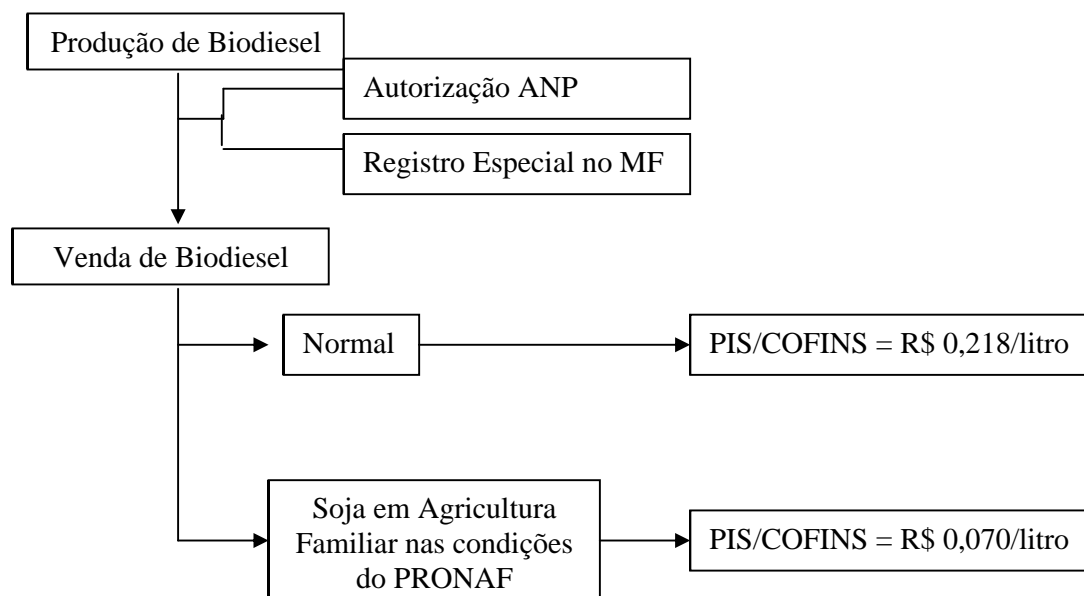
Produção de Biodiesel

Autorização ANP

Registro Especial no MF

Venda de Biodiesel

Normal

PIS/COFINS = R$ 0,218/litro

Soja em Agricultura Familiar nas condições do PRONAF

PIS/COFINS = R$ 0,070/litro